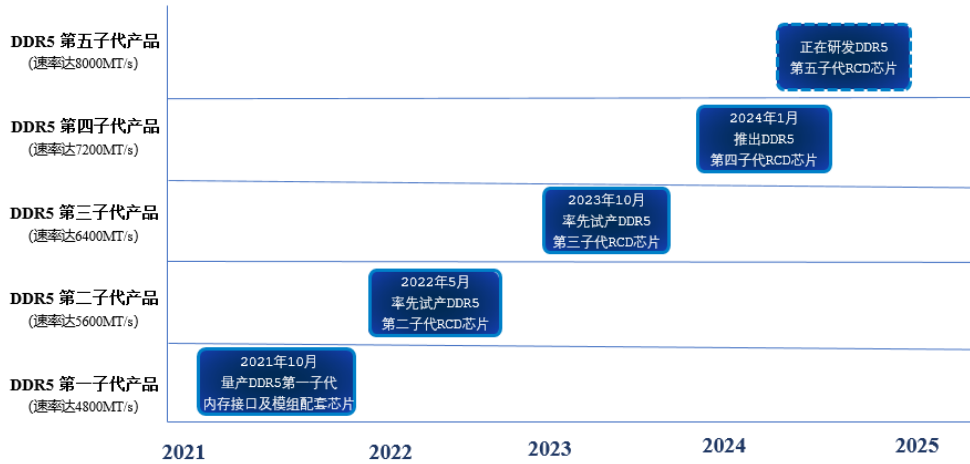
DDR5 第五子代产品
(速率达8000MT/s)

正在研发DDR5
第五子代RCD芯片

DDR5 第四子代产品
(速率达7200MT/s)

2024年1月
推出DDR5
第四子代RCD芯片

DDR5 第三子代产品
(速率达6400MT/s)

2023年10月
率先试产DDR5
第三子代RCD芯片

DDR5 第二子代产品
(速率达5600MT/s)

2022年5月
率先试产DDR5
第二子代RCD芯片

DDR5 第一子代产品
(速率达4800MT/s)

2021年10月
量产DDR5第一子代
内存接口及模组配套芯片

2021
2022
2023
2024
2025